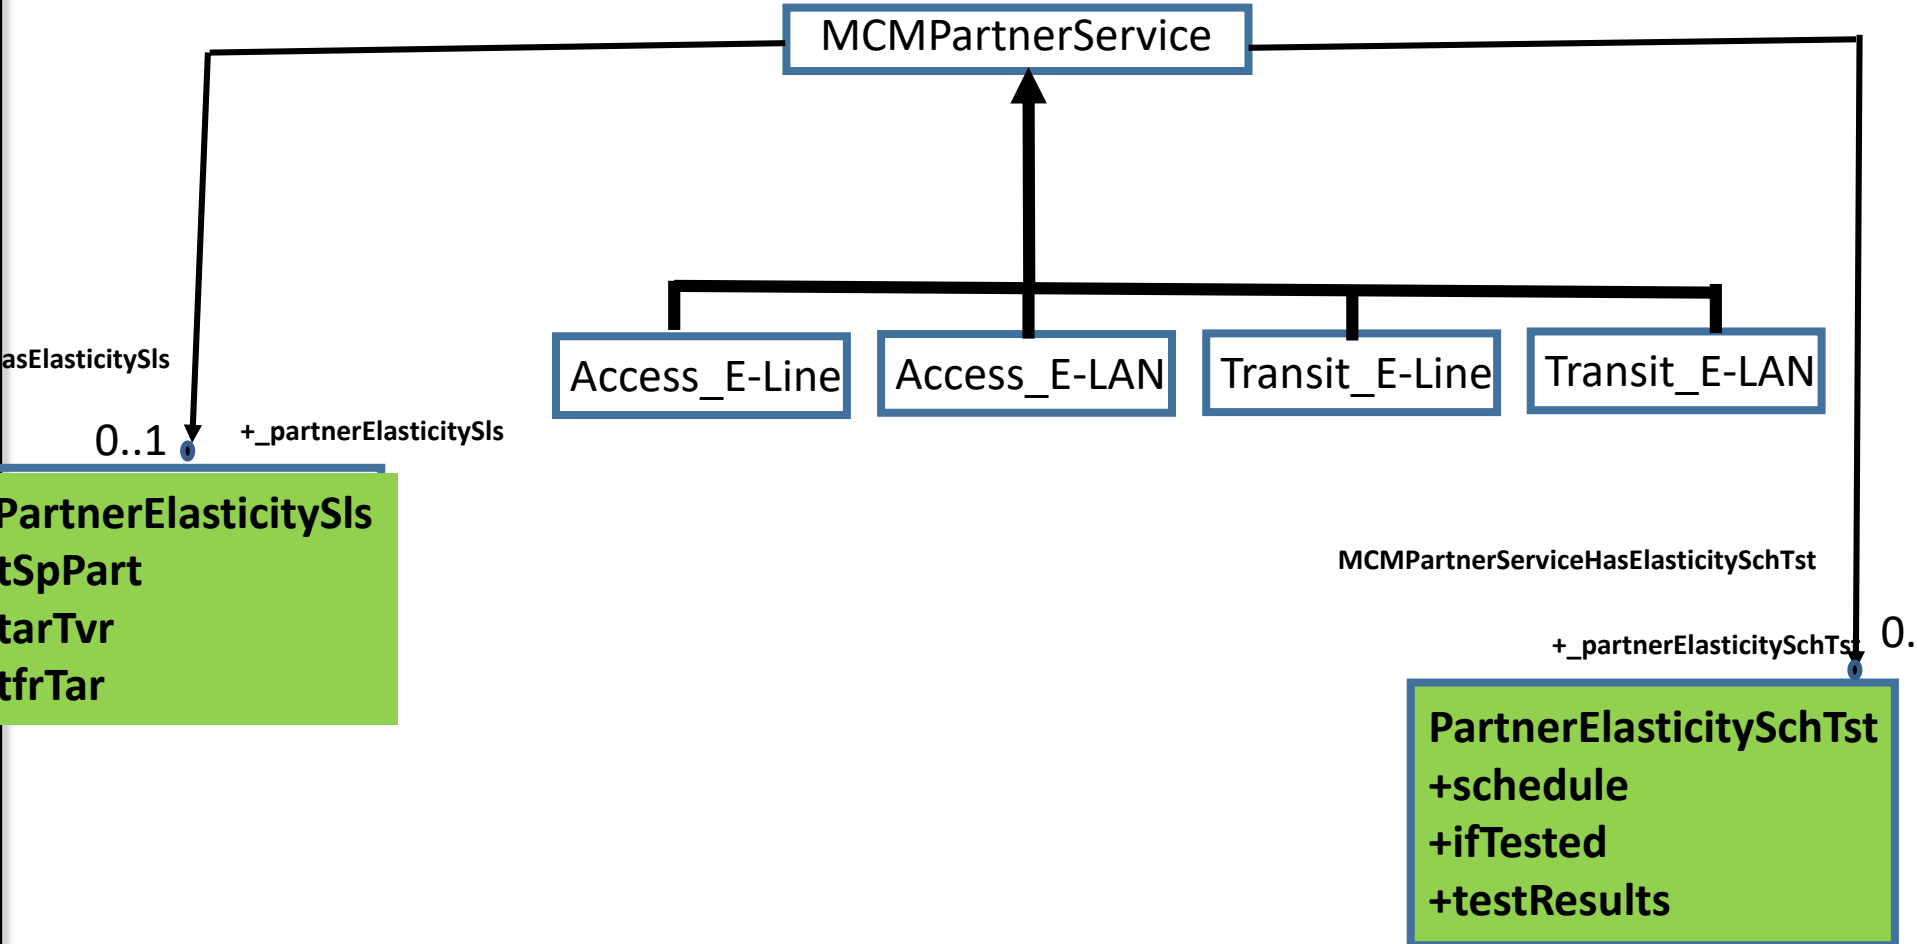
MCMPartnerService

Access_E-Line
Access_E-LAN
Transit_E-Line
Transit_E-LAN

asElasticitySls

0..1
+_partnerElasticitySls

PartnerElasticitySls
tSpPart
tarTvr
tfrTar

MCMPartnerServiceHasElasticitySchTst

+_partnerElasticitySchTst
0.

PartnerElasticitySchTst
+schedule
+ifTested
+testResults